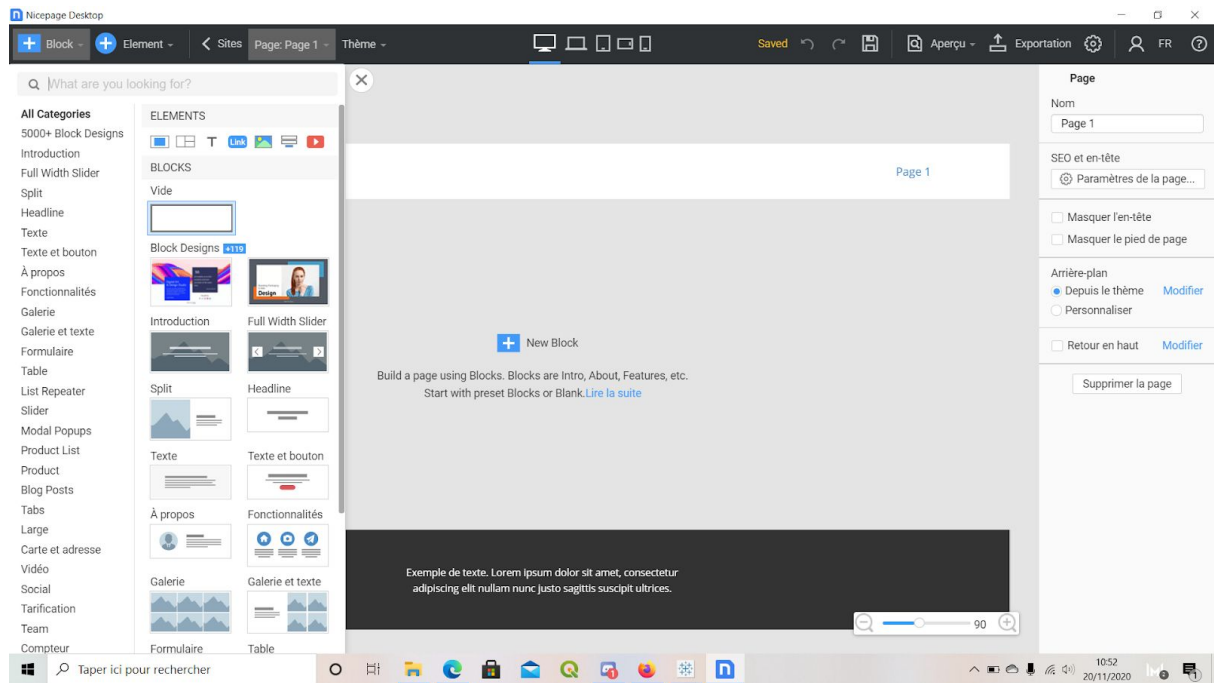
Nicepage Desktop

Block Element < Sites Page: Page 1 Thème Saved Aperçu Exportation FR

What are you looking for?

All Categories
5000+ Block Designs
Introduction
Full Width Slider
Split
Headline
Texte
Texte et bouton
À propos
Fonctionnalités
Galerie
Galerie et texte
Formulaire
Table
List Repeater
Slider
Modal Popups
Product List
Product
Blog Posts
Tabs
Large
Carte et adresse
Vidéo
Social
Tarification
Team
Compteur

ELEMENTS
Link
BLOCKS
Vide
Block Designs +119
Design
Introduction
Full Width Slider
Split
Headline
Texte
Texte et bouton
À propos
Fonctionnalités
Galerie
Galerie et texte
Formulaire
Table

Page 1

New Block

Build a page using Blocks. Blocks are Intro, About, Features, etc. Start with preset Blocks or Blank.Lire la suite

Exemple de texte. Lorem ipsum dolor sit amet, consectetur adipiscing elit nullam nunc justo sagittis suscipit ultrices.

90

Page
Nom
Page 1
SEO et en-tête
Paramètres de la page...
Masquer l'en-tête
Masquer le pied de page
Arrière-plan
Depuis le thème Modifier
Personnaliser
Retour en haut Modifier
Supprimer la page

Taper ici pour rechercher
10:52
20/11/2020